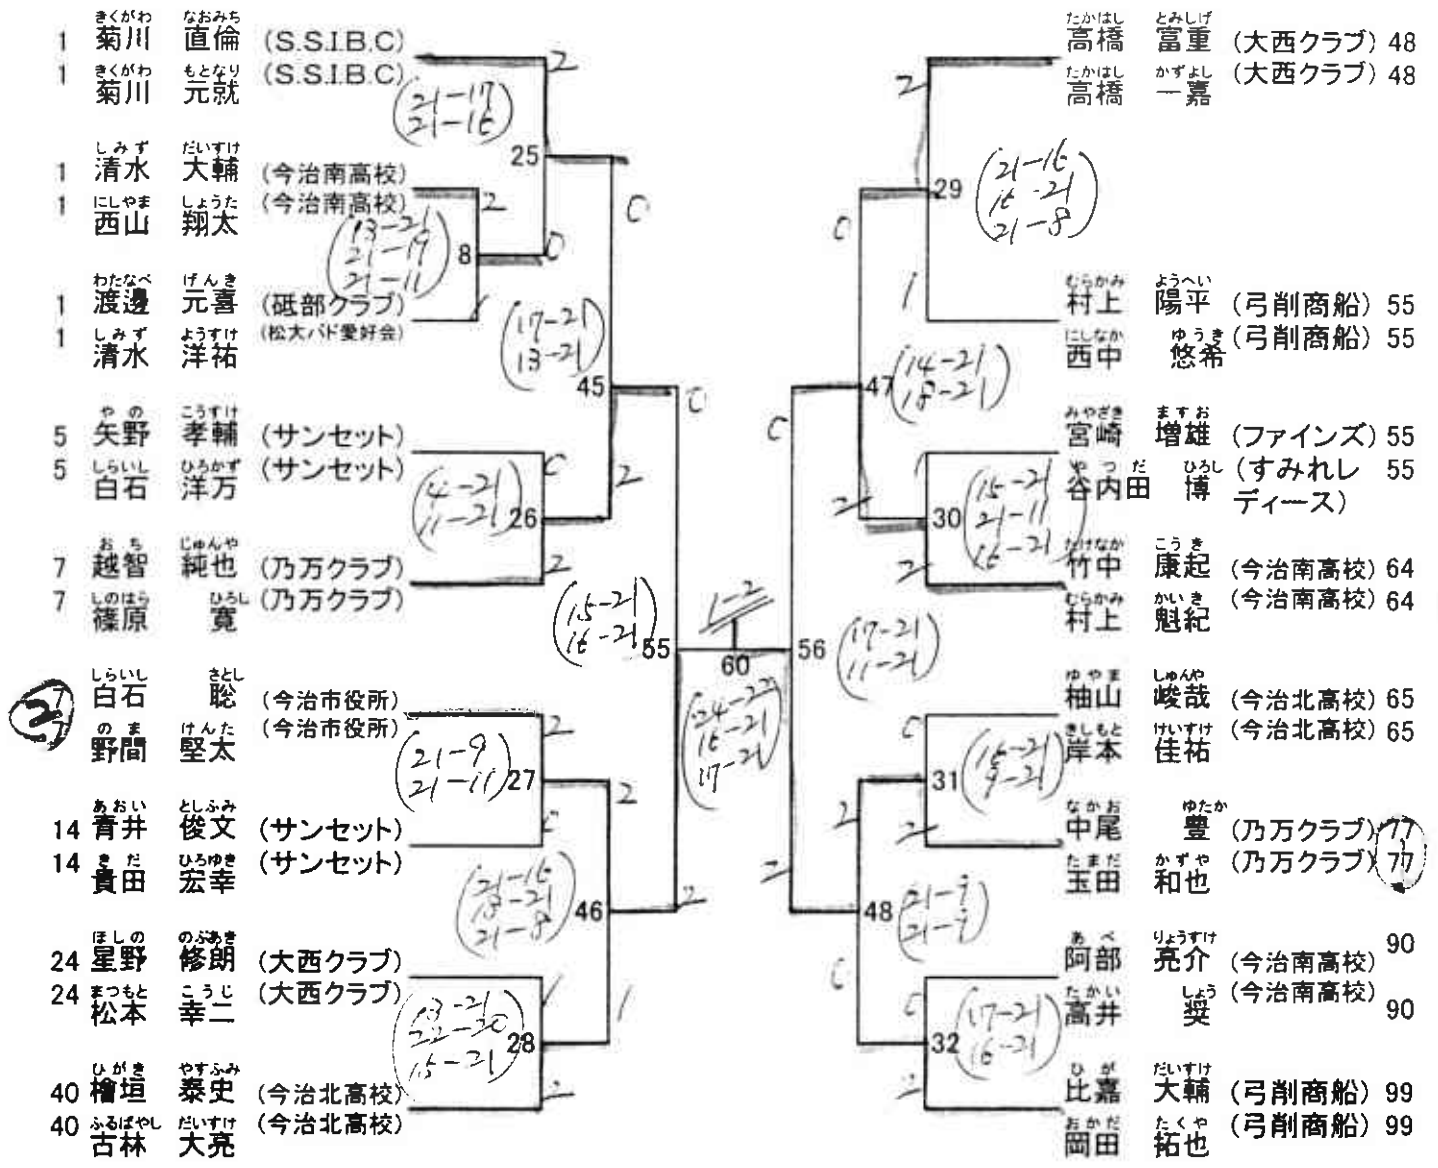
1 きくがわ 菊川 なおみち 直倫 (S.S.I.B.C)
1 きくがわ 菊川 もとなり 元就 (S.S.I.B.C)

1 しみず 清水 だいすけ 大輔 (今治南高校)
1 にしやま 西山 しょうた 翔太 (今治南高校)

1 わたなべ 渡邊 げんき 元喜 (砥部クラブ)
1 しみず 清水 ようすけ 洋祐 (松大バド愛好会)

5 やの 矢野 こうすけ 孝輔 (サンセット)
5 しらいし 白石 ひろかず 洋万 (サンセット)

7 おち 越智 じゅんや 純也 (乃万クラブ)
7 しのはら 篠原 ひろし 寛 (乃万クラブ)

27 しらいし 白石 さとし 聡 (今治市役所)
のま 野間 けんた 堅太 (今治市役所)

14 あおい 青井 としふみ 俊文 (サンセット)
14 きだ 貴田 ひろゆき 宏幸 (サンセット)

24 ほしの 星野 のぶあき 修朗 (大西クラブ)
24 まつもと 松本 こうじ 幸二 (大西クラブ)

40 ひがき 檜垣 やすふみ 泰史 (今治北高校)
40 ふるばやし 古林 だいすけ 大亮 (今治北高校)

たかはし 高橋 とみしげ 富重 (大西クラブ) 48
たかはし 高橋 かずよし 一嘉 (大西クラブ) 48

むらかみ 村上 ようへい 陽平 (弓削商船) 55
にしなか 西中 ゆうき 悠希 (弓削商船) 55

みやざき 宮崎 ますお 増雄 (ファインズ) 55
やつだ 谷内田 ひろし 博 (すみれレディース) 55

たけなか 竹中 こうき 康起 (今治南高校) 64
むらかみ 村上 かいき 魁紀 (今治南高校) 64

ゆやま 柚山 しゅんや 峻哉 (今治北高校) 65
きしもと 岸本 けいすけ 佳祐 (今治北高校) 65

なかお 中尾 ゆたか 豊 (乃万クラブ) 77
たまだ 玉田 かずや 和也 (乃万クラブ) 77

あべ 阿部 りょうすけ 亮介 (今治南高校) 90
たかい 高井 しょう 奨 (今治南高校) 90

ひが 比嘉 だいすけ 大輔 (弓削商船) 99
おかだ 岡田 たくや 拓也 (弓削商船) 99

25 8 45 26 55 27 46 28 60 56 29 47 30 31 48 32

2 0 2 1 0 2 0 2 0 2 2 0 2 1 1-2 2 0 1 0 2 0 2 2 0 2 0 2

21-17 21-16
13-21 21-19 21-11
17-21 13-21
14-21 11-21
15-21 16-21
21-9 21-11
21-16 13-21 21-8
13-21 22-20 15-21
24-22 16-21 17-21
21-16 16-21 21-8
14-21 18-21
15-21 21-11 16-21
17-21 11-21
16-21 9-21
21-9 21-9
17-21 16-21